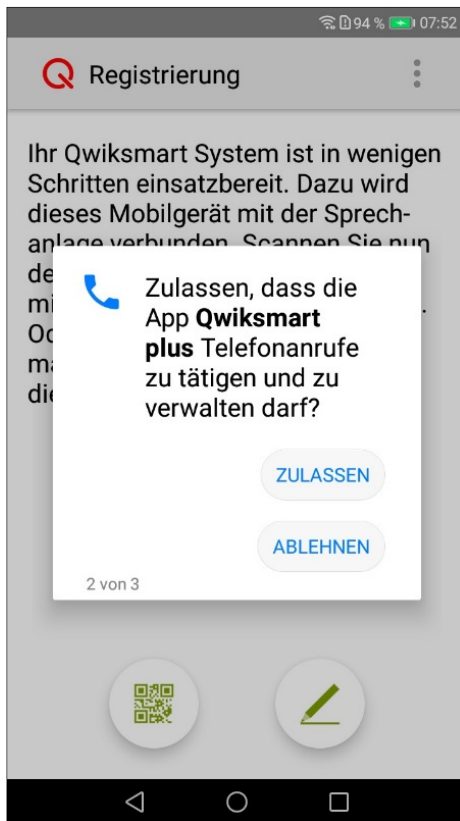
94 % 07:52

Registrierung

Ihr Qwiksmart System ist in wenigen Schritten einsatzbereit. Dazu wird dieses Mobilgerät mit der Sprechanlage verbunden. Scannen Sie nun de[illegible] mi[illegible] Oc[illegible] ma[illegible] di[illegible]

Zulassen, dass die App **Qwiksmart plus** Telefonanrufe zu tätigen und zu verwalten darf?

ZULASSEN

ABLEHNEN

2 von 3